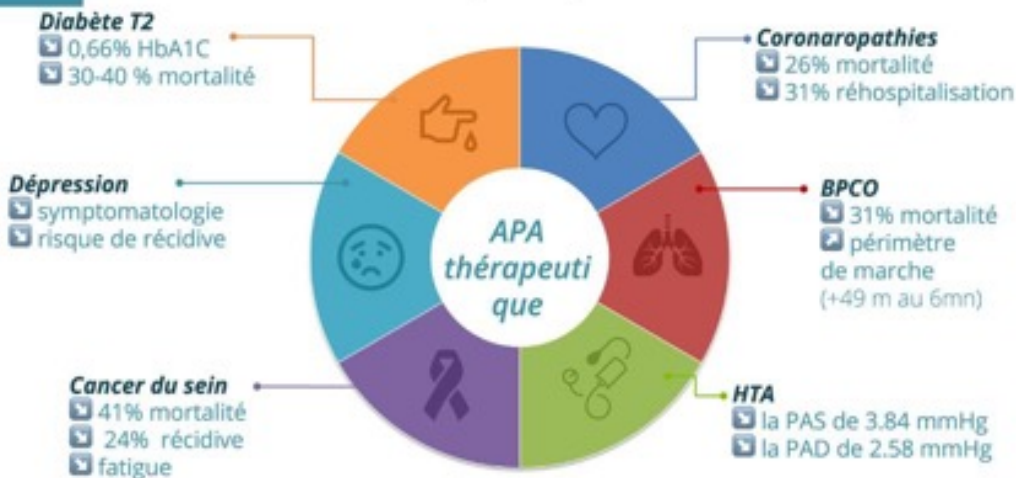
Diabète T2
0,66% HbA1C
30-40 % mortalité

Coronaropathies
26% mortalité
31% réhospitalisation

Dépression
symptomatologie
risque de récidive

APA thérapeutique

BPCO
31% mortalité
périmètre de marche (+49 m au 6mn)

Cancer du sein
41% mortalité
24% récidive
fatigue

HTA
la PAS de 3.84 mmHg
la PAD de 2.58 mmHg